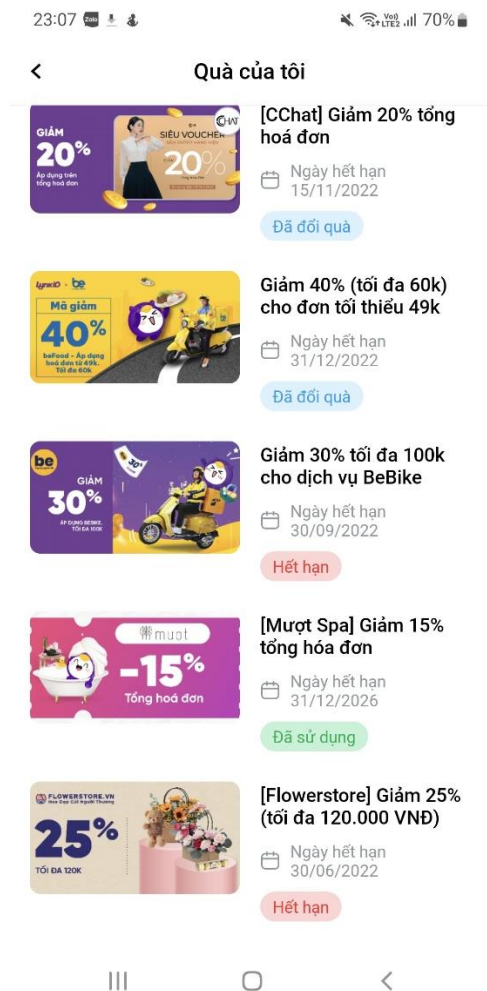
23:07 Zalo 70%

Quà của tôi

GIẢM 20% Áp dụng trên tổng hoá đơn
SIÊU VOUCHER 20%
CChat

[CChat] Giảm 20% tổng hoá đơn
Ngày hết hạn 15/11/2022
Đã đổi quà

Lynkid be
Mã giảm 40% beFood - Áp dụng hoá đơn từ 49k Tối đa 60k

Giảm 40% (tối đa 60k) cho đơn tối thiểu 49k
Ngày hết hạn 31/12/2022
Đã đổi quà

be
GIẢM 30% ÁP DỤNG BEBIKE, TỐI ĐA 100K

Giảm 30% tối đa 100k cho dịch vụ BeBike
Ngày hết hạn 30/09/2022
Hết hạn

muot
-15% Tổng hoá đơn

[Mượt Spa] Giảm 15% tổng hóa đơn
Ngày hết hạn 31/12/2026
Đã sử dụng

FLOWERSTORE.VN
25% TỐI ĐA 120K

[Flowerstore] Giảm 25% (tối đa 120.000 VNĐ)
Ngày hết hạn 30/06/2022
Hết hạn